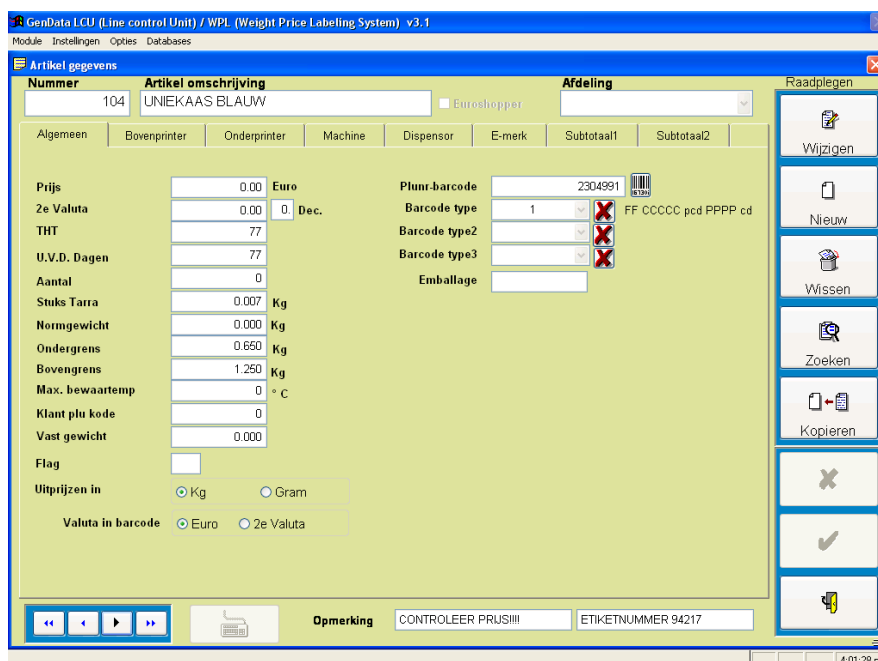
GenData LCU (Line control Unit) / WPL (Weight Price Labeling System) v3.1
Module Instellingen Opties Databases
Artikel gegevens
Nummer
104
Artikel omschrijving
UNIEKAAS BLAUW
Euroshopper
Afdeling
Raadplegen
Algemeen Bovenprinter Onderprinter Machine Dispensor E-merk Subtotaal1 Subtotaal2
Wijzigen
Nieuw
Wissen
Zoeken
Kopieren

| | | |
|---|---|---|
| Prijs | 0.00 | Euro |
| 2e Valuta | 0.00 | 0. Dec. |
| THT | 77 | |
| U.V.D. Dagen | 77 | |
| Aantal | 0 | |
| Stuks Tarra | 0.007 | Kg |
| Normgewicht | 0.000 | Kg |
| Ondergrens | 0.650 | Kg |
| Bovengrens | 1.250 | Kg |
| Max. bewaartemp | 0 | ° C |
| Klant plu kode | 0 | |
| Vast gewicht | 0.000 | |
| Flag | | |

Uitprijzen in ⊙ Kg ○ Gram
Valuta in barcode ⊙ Euro ○ 2e Valuta

Plunr-barcode 2304991
Barcode type 1 FF CCCCC pcd PPPP cd
Barcode type2
Barcode type3
Emballage

Opmerking CONTROLEER PRIJS!!!! ETIKETNUMMER 94217
4:01:29